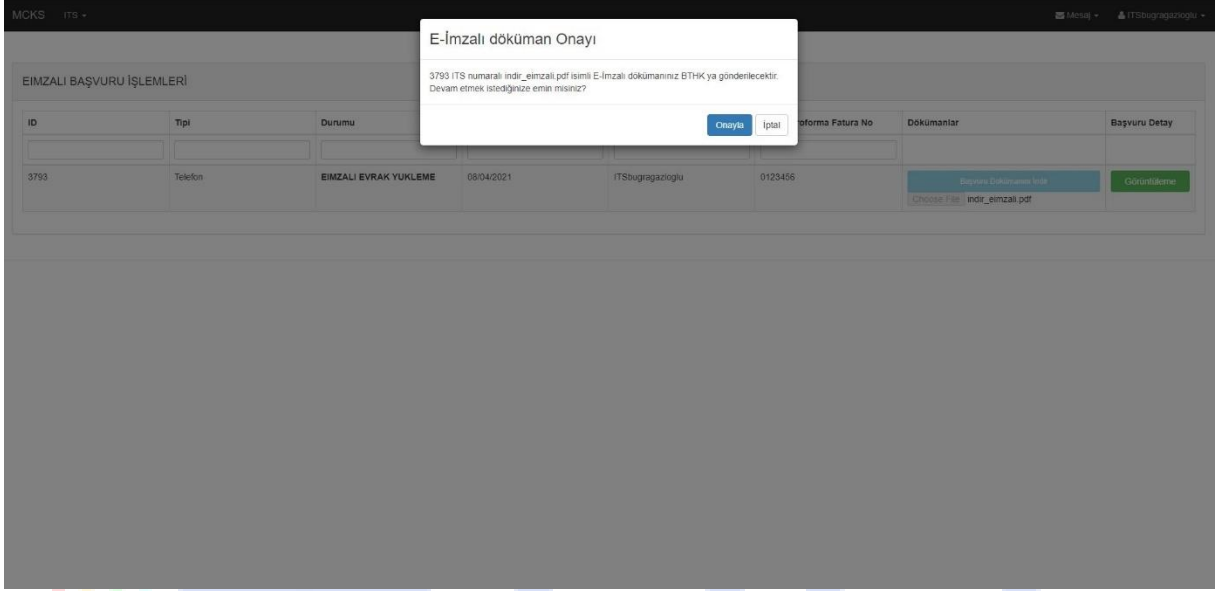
MCKS ITS ▾

Mesaj ▾ ITSbugragazioglu ▾

E-İmzalı döküman Onayı

3793 ITS numaralı indir_eimzali.pdf isimli E-İmzalı dökümanınız BTHK ya gönderilecektir. Devam etmek istediğinize emin misiniz?

Onayla İptal

EIMZALI BAŞVURU İŞLEMLERİ

| ID | Tipi | Durumu | | | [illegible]roforma Fatura No | Dökümanlar | Başvuru Detay |
|---|---|---|---|---|---|---|---|
| 3793 | Telefon | EIMZALI EVRAK YUKLEME | 08/04/2021 | ITSbugragazioglu | 0123456 | Başvuru Dökümanını İndir Choose File indir_eimzali.pdf | Görüntüleme |